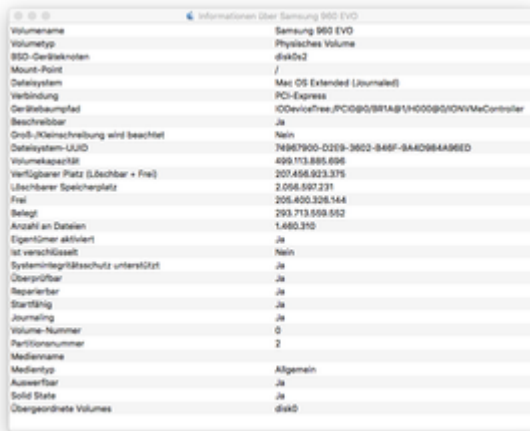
Informationen über Samsung 960 EVO

| | |
|---|---|
| Volumename | Samsung 960 EVO |
| Volumetyp | Physisches Volume |
| BSD-Geräteknoten | disk0s2 |
| Mount-Point | / |
| Dateisystem | Mac OS Extended (Journaled) |
| Verbindung | PCI-Express |
| Gerätebaumpfad | IODeviceTree:/PCI0@0/BR1A@1/H000@0/IONVMeController |
| Beschreibbar | Ja |
| Groß-/Kleinschreibung wird beachtet | Nein |
| Dateisystem-UUID | 74967900-D209-3602-846F-9A4D984A96ED |
| Volumekapazität | 499.113.885.696 |
| Verfügbarer Platz (Löschbar + Frei) | 207.456.923.375 |
| Löschbarer Speicherplatz | 2.056.597.231 |
| Frei | 205.400.326.144 |
| Belegt | 293.713.559.552 |
| Anzahl an Dateien | 1.460.310 |
| Eigentümer aktiviert | Ja |
| Ist verschlüsselt | Nein |
| Systemintegritätsschutz unterstützt | Ja |
| Überprüfbar | Ja |
| Reparierbar | Ja |
| Startfähig | Ja |
| Journaling | Ja |
| Volume-Nummer | 0 |
| Partitionsnummer | 2 |
| Medienname | |
| Medientyp | Allgemein |
| Auswerfbar | Ja |
| Solid State | Ja |
| Übergeordnete Volumes | disk0 |